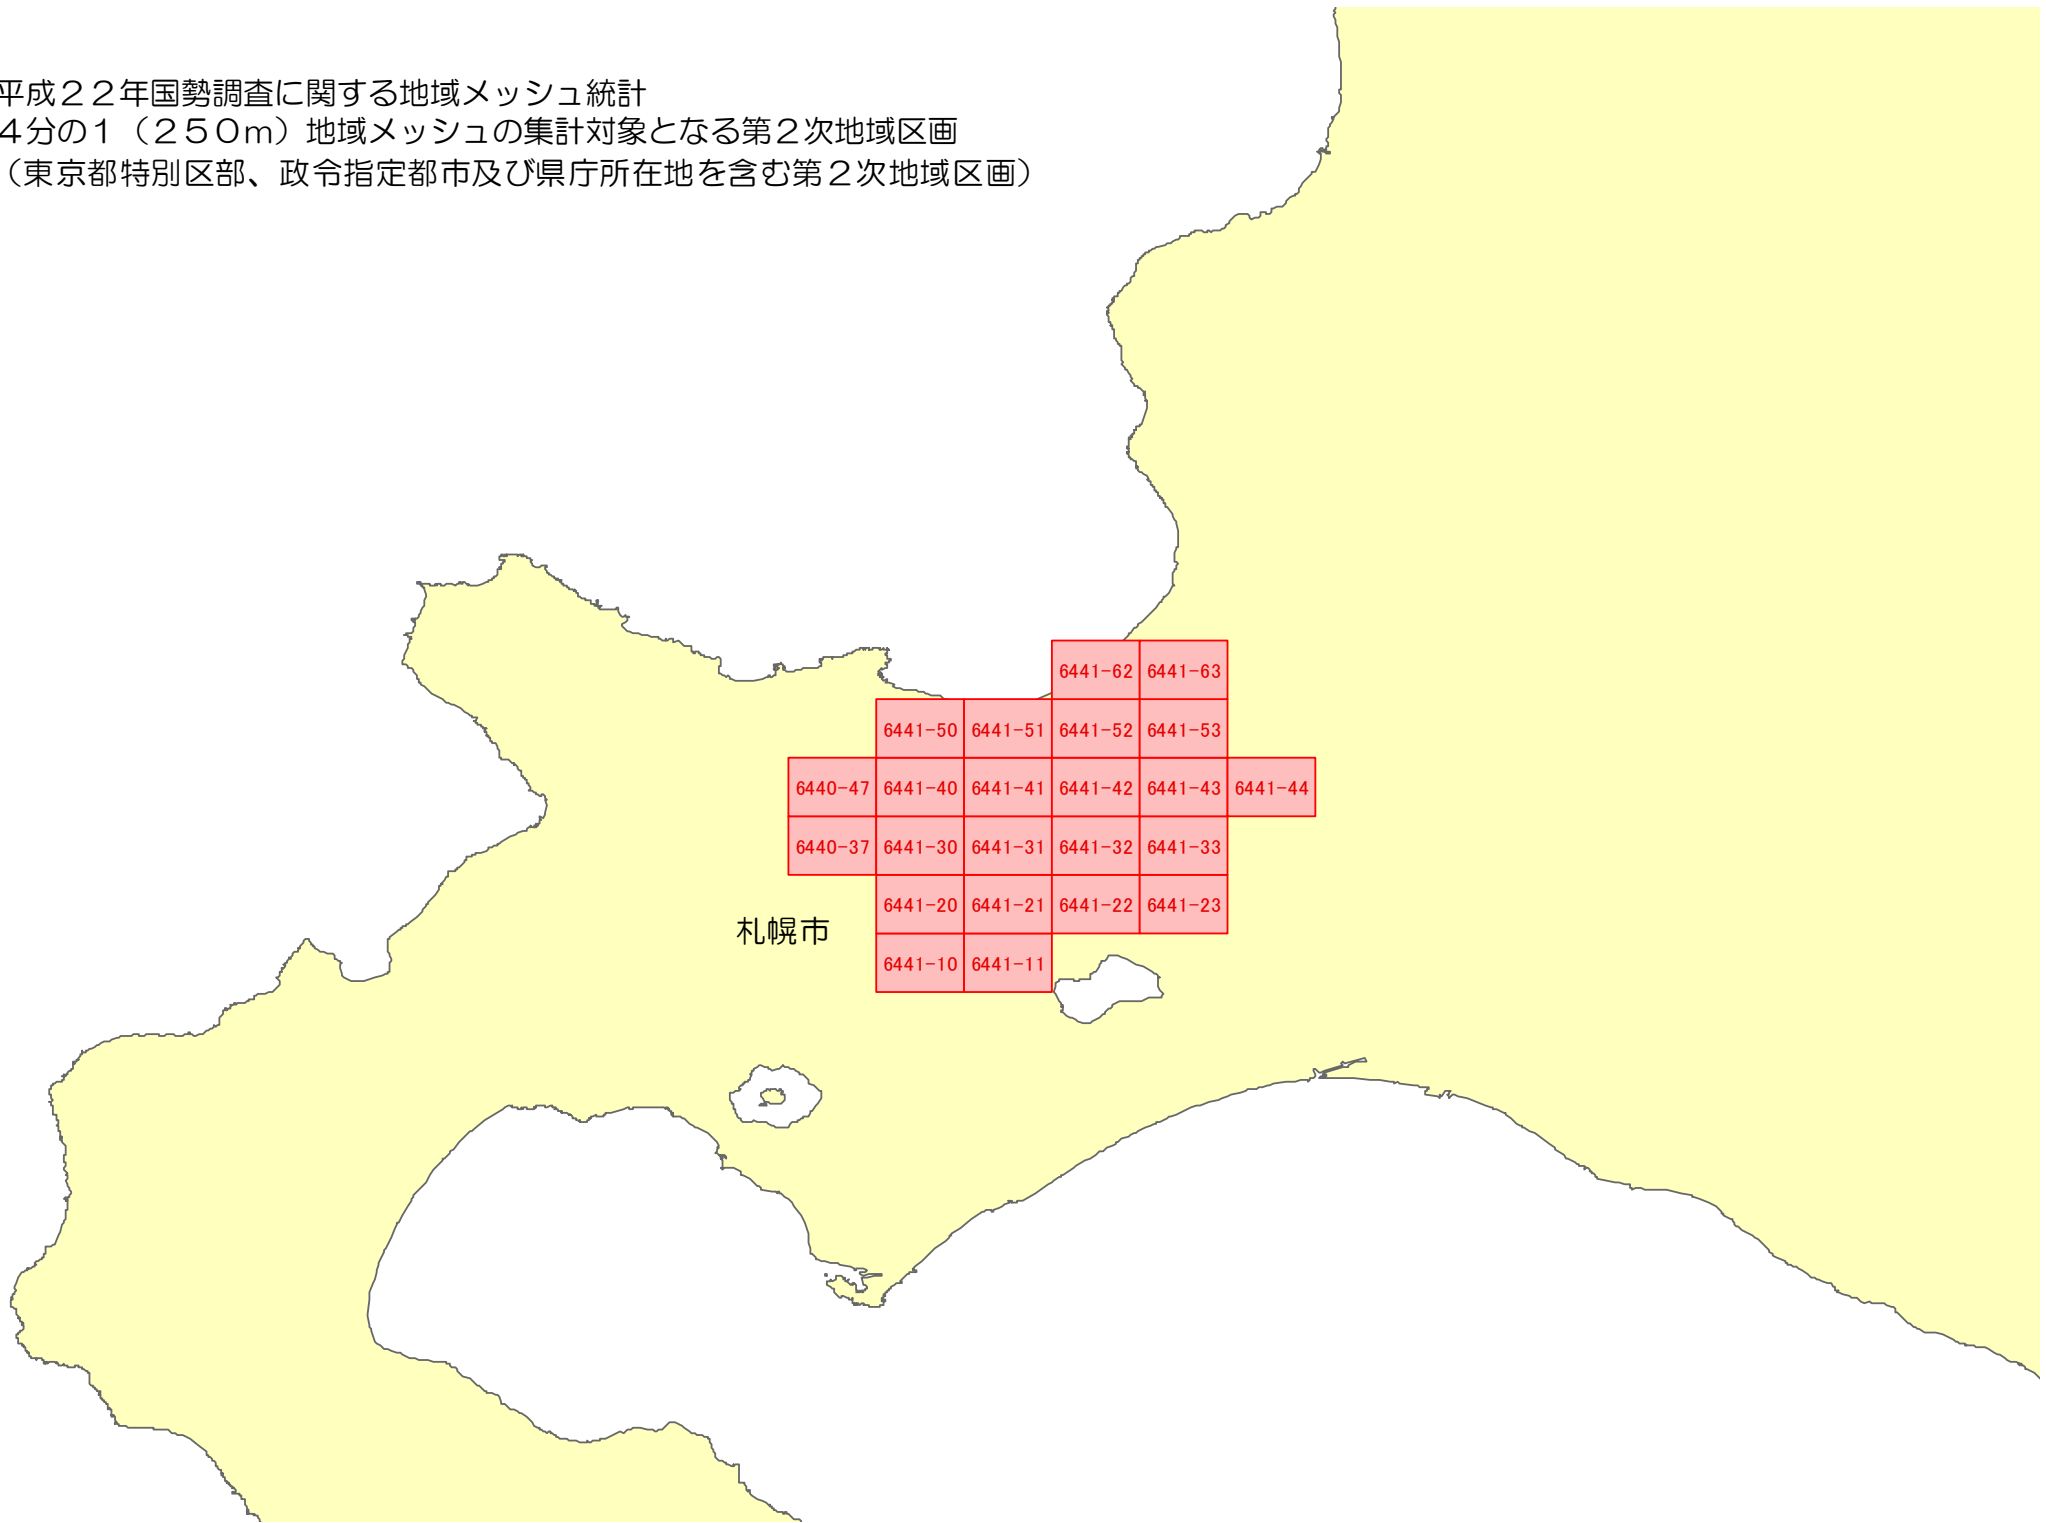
平成２２年国勢調査に関する地域メッシュ統計
４分の１（２５０m）地域メッシュの集計対象となる第２次地域区画
（東京都特別区部、政令指定都市及び県庁所在地を含む第２次地域区画）

6441-62 6441-63
6441-50 6441-51 6441-52 6441-53
6440-47 6441-40 6441-41 6441-42 6441-43 6441-44
6440-37 6441-30 6441-31 6441-32 6441-33
6441-20 6441-21 6441-22 6441-23
6441-10 6441-11

札幌市